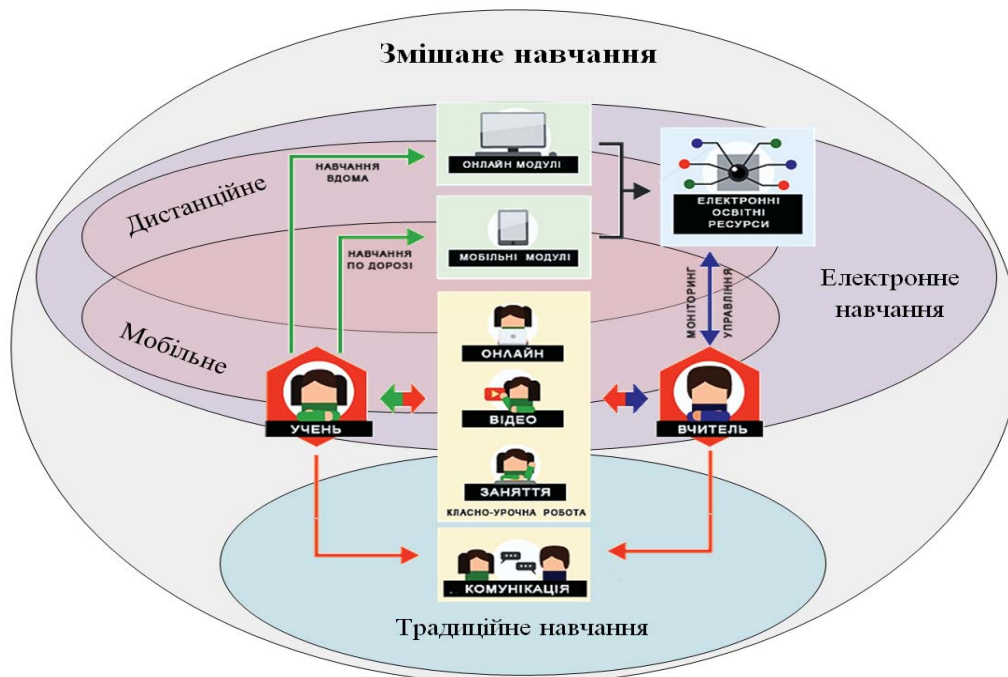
Змішане навчання

НАВЧАННЯ ВДОМА

ОНЛАЙН МОДУЛІ

Дистанційне

НАВЧАННЯ ПО ДОРОЗІ

МОБІЛЬНІ МОДУЛІ

ЕЛЕКТРОННІ ОСВІТНІ РЕСУРСИ

МОНІТОРИНГ

УПРАВЛІННЯ

Електронне навчання

Мобільне

ОНЛАЙН

ВІДЕО

УЧЕНЬ

ВЧИТЕЛЬ

ЗАНЯТТЯ

КЛАСНО-УРОЧНА РОБОТА

КОМУНІКАЦІЯ

Традиційне навчання